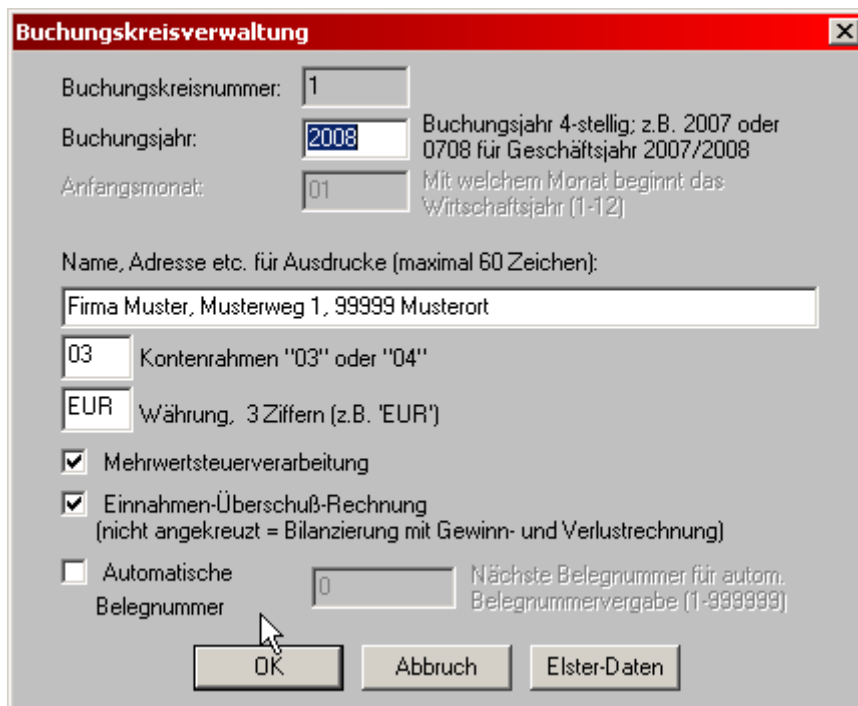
Buchungskreisverwaltung

Buchungskreisnummer: 1

Buchungsjahr: 2008 Buchungsjahr 4-stellig; z.B. 2007 oder 0708 für Geschäftsjahr 2007/2008

Anfangsmonat: 01 Mit welchem Monat beginnt das Wirtschaftsjahr (1-12)

Name, Adresse etc. für Ausdrucke (maximal 60 Zeichen):

Firma Muster, Musterweg 1, 99999 Musterort

03 Kontenrahmen "03" oder "04"

EUR Währung, 3 Ziffern (z.B. 'EUR')

☑ Mehrwertsteuerverarbeitung

☑ Einnahmen-Überschuß-Rechnung
(nicht angekreuzt = Bilanzierung mit Gewinn- und Verlustrechnung)

☐ Automatische Belegnummer 0 Nächste Belegnummer für autom. Belegnummervergabe (1-999999)

OK Abbruch Elster-Daten